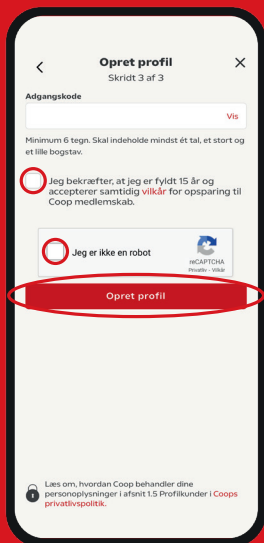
Opret profil
Skridt 3 af 3

Adgangskode

Vis

Minimum 6 tegn. Skal indeholde mindst ét tal, et stort og et lille bogstav.

Jeg bekræfter, at jeg er fyldt 15 år og accepterer samtidig vilkår for opsparing til Coop medlemskab.

Jeg er ikke en robot

reCAPTCHA
Privatliv - Vilkår

Opret profil

Læs om, hvordan Coop behandler dine personoplysninger i afsnit 1.5 Profilkunder i Coops privatlivspolitik.